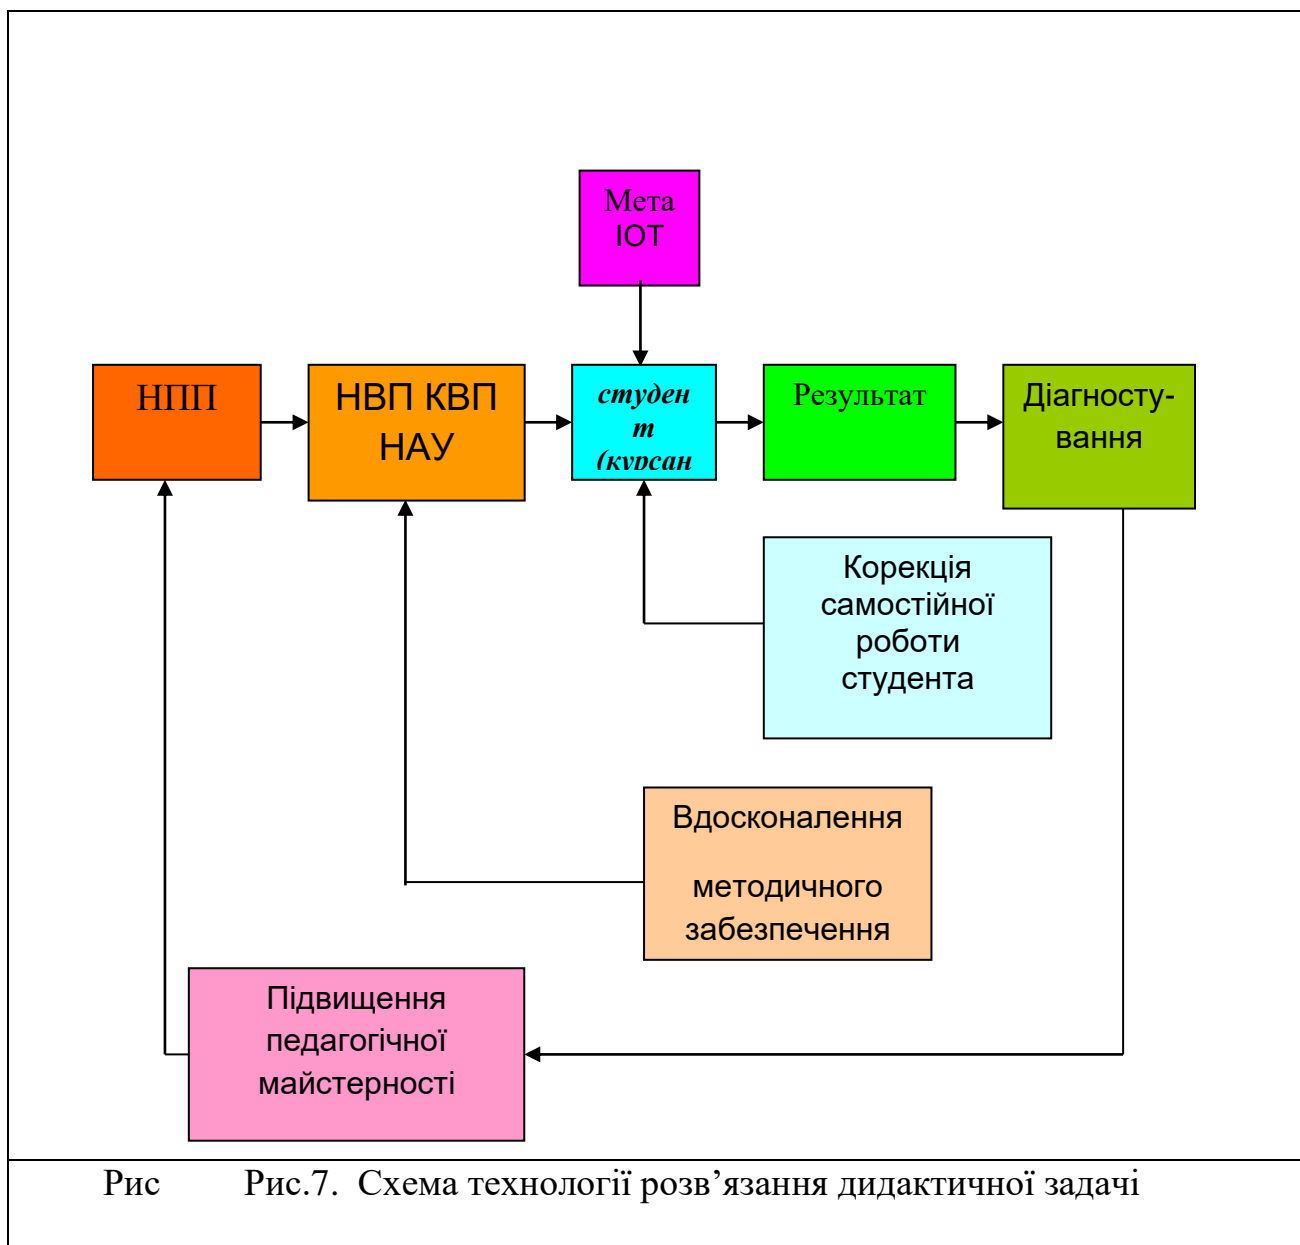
Мета ІОТ

НПП

НВП КВП НАУ

студен т (курсан

Результат

Діагносту-вання

Корекція самостійної роботи студента

Вдосконалення

методичного забезпечення

Підвищення педагогічної майстерності

Рис Рис.7. Схема технології розв’язання дидактичної задачі